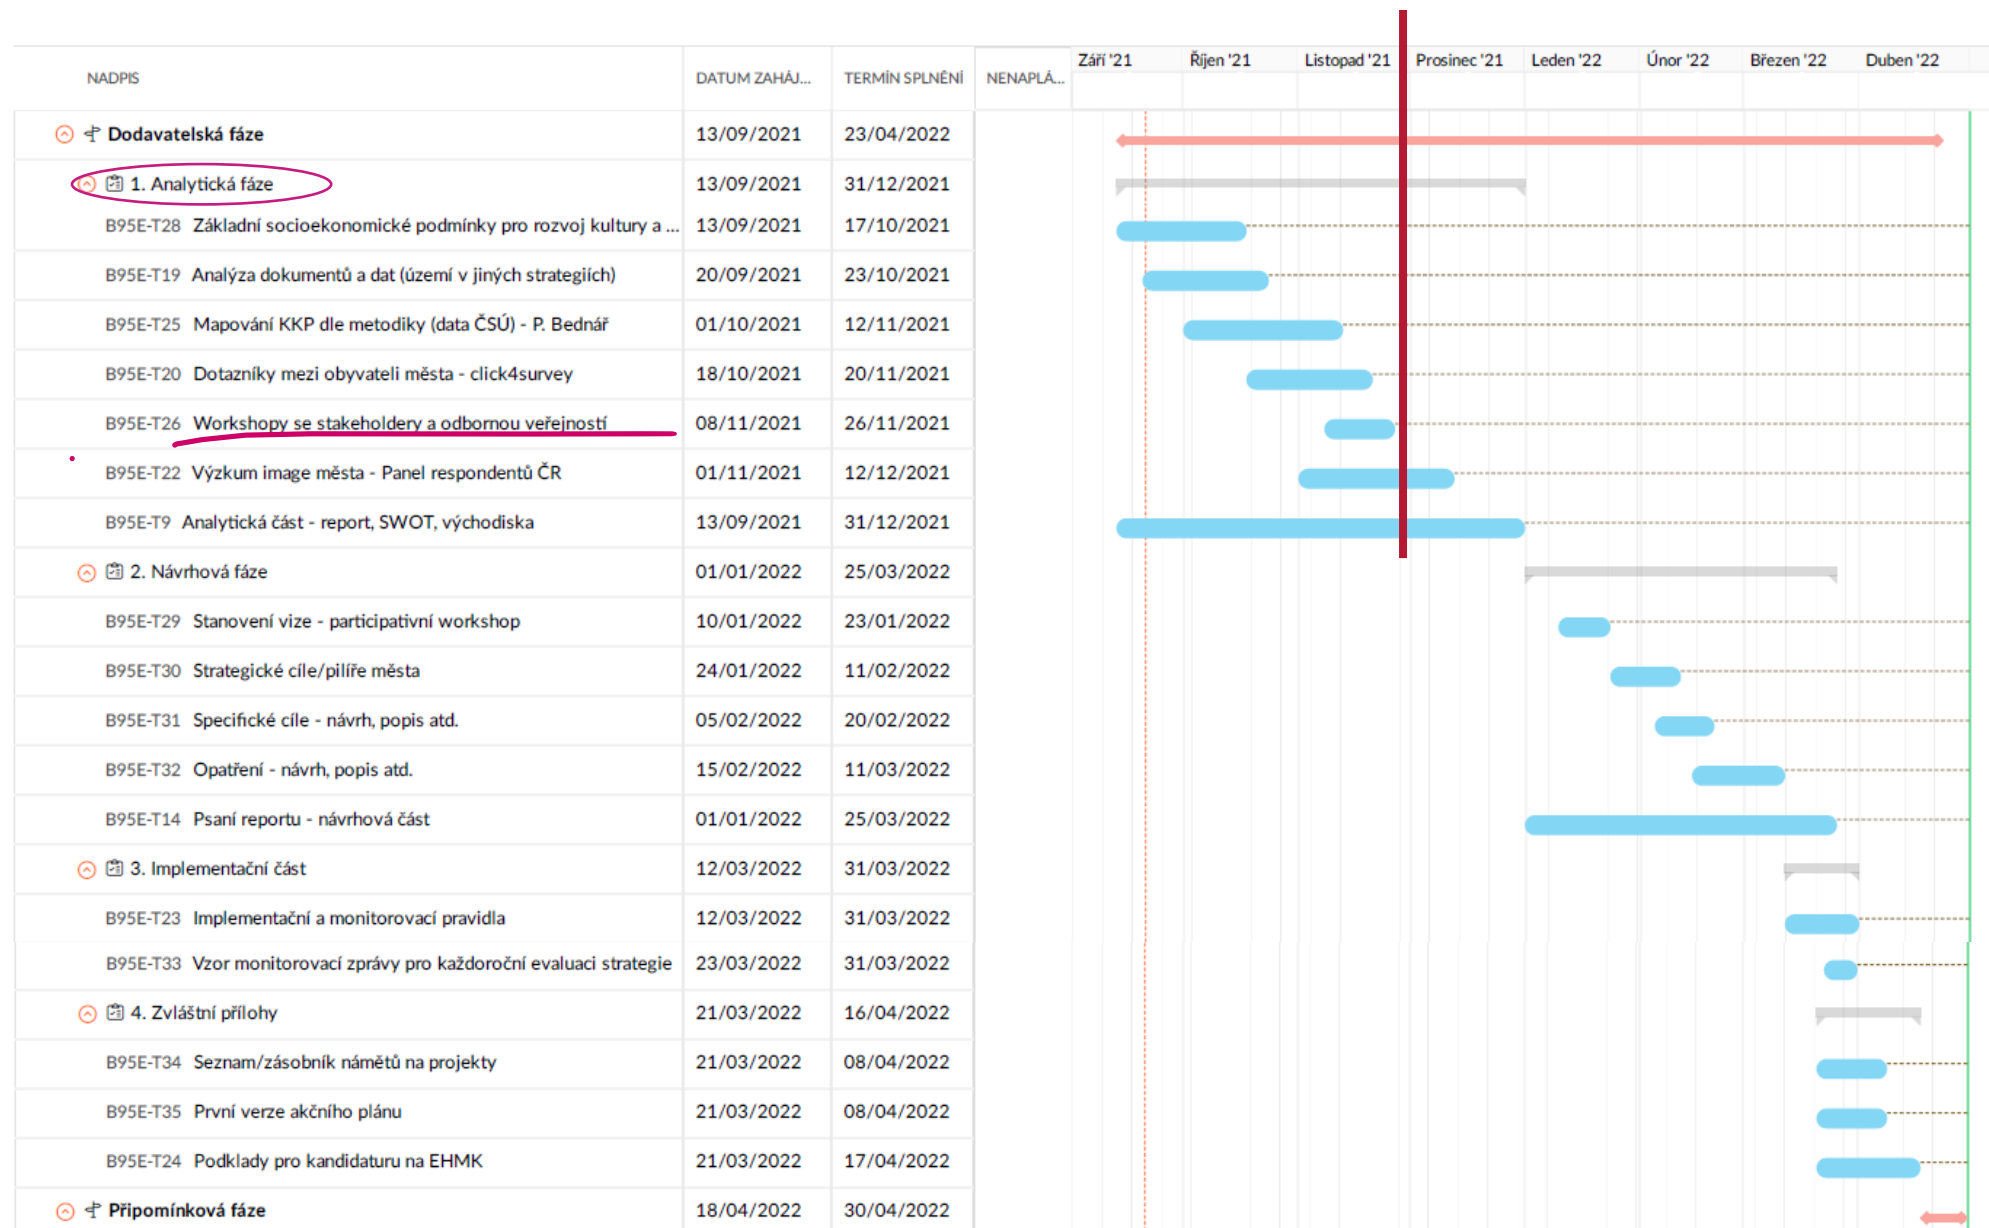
| NADPIS | DATUM ZAHÁJ... | TERMÍN SPLNĚNÍ | NENAPLÁ... |
|---|---|---|---|
| Dodavatelská fáze | 13/09/2021 | 23/04/2022 | |
| 1. Analytická fáze | 13/09/2021 | 31/12/2021 | |
| B95E-T28 Základní socioekonomické podmínky pro rozvoj kultury a ... | 13/09/2021 | 17/10/2021 | |
| B95E-T19 Analýza dokumentů a dat (území v jiných strategiích) | 20/09/2021 | 23/10/2021 | |
| B95E-T25 Mapování KKP dle metodiky (data ČSÚ) - P. Bednář | 01/10/2021 | 12/11/2021 | |
| B95E-T20 Dotazníky mezi obyvateli města - click4survey | 18/10/2021 | 20/11/2021 | |
| B95E-T26 Workshopy se stakeholdery a odbornou veřejností | 08/11/2021 | 26/11/2021 | |
| B95E-T22 Výzkum image města - Panel respondentů ČR | 01/11/2021 | 12/12/2021 | |
| B95E-T9 Analytická část - report, SWOT, východiska | 13/09/2021 | 31/12/2021 | |
| 2. Návrhová fáze | 01/01/2022 | 25/03/2022 | |
| B95E-T29 Stanovení vize - participativní workshop | 10/01/2022 | 23/01/2022 | |
| B95E-T30 Strategické cíle/pilíře města | 24/01/2022 | 11/02/2022 | |
| B95E-T31 Specifické cíle - návrh, popis atd. | 05/02/2022 | 20/02/2022 | |
| B95E-T32 Opatření - návrh, popis atd. | 15/02/2022 | 11/03/2022 | |
| B95E-T14 Psaní reportu - návrhová část | 01/01/2022 | 25/03/2022 | |
| 3. Implementační část | 12/03/2022 | 31/03/2022 | |
| B95E-T23 Implementační a monitorovací pravidla | 12/03/2022 | 31/03/2022 | |
| B95E-T33 Vzor monitorovací zprávy pro každoroční evaluaci strategie | 23/03/2022 | 31/03/2022 | |
| 4. Zvláštní přílohy | 21/03/2022 | 16/04/2022 | |
| B95E-T34 Seznam/zásobník námětů na projekty | 21/03/2022 | 08/04/2022 | |
| B95E-T35 První verze akčního plánu | 21/03/2022 | 08/04/2022 | |
| B95E-T24 Podklady pro kandidaturu na EHMK | 21/03/2022 | 17/04/2022 | |
| Připomínková fáze | 18/04/2022 | 30/04/2022 | |

Září '21 Říjen '21 Listopad '21 Prosinec '21 Leden '22 Únor '22 Březen '22 Duben '22